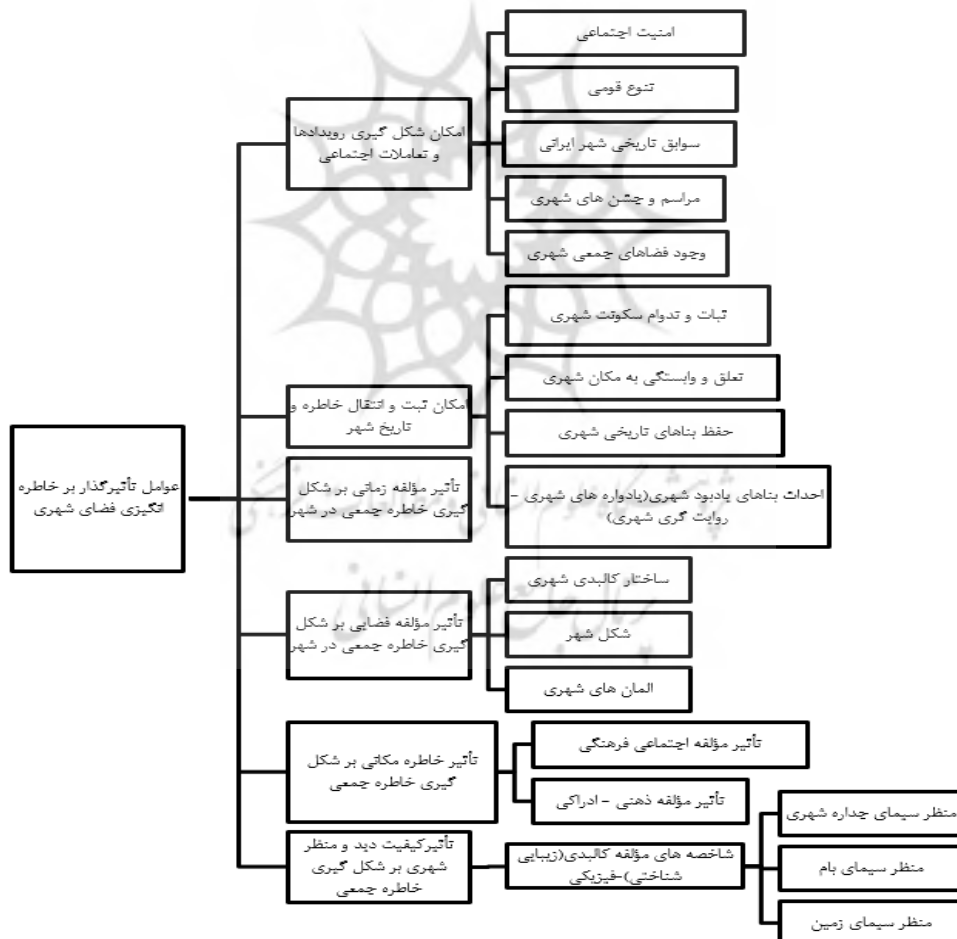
عوامل تأثیرگذار بر خاطره انگیزی فضای شهری

امکان شکل گیری رویدادها و تعاملات اجتماعی

امنیت اجتماعی

تنوع قومی

سوابق تاریخی شهر ایرانی

مراسم و جشن های شهری

وجود فضاهای جمعی شهری

امکان ثبت و انتقال خاطره و تاریخ شهر

ثبات و تداوم سکونت شهری

تعلق و وابستگی به مکان شهری

حفظ بناهای تاریخی شهری

احداث بناهای یادبود شهری(یادواره های شهری – روایت گری شهری)

تأثیر مؤلفه زمانی بر شکل گیری خاطره جمعی در شهر

تأثیر مؤلفه فضایی بر شکل گیری خاطره جمعی در شهر

ساختار کالبدی شهری

شکل شهر

المان های شهری

تأثیر خاطره مکانی بر شکل گیری خاطره جمعی

تأثیر مؤلفه اجتماعی فرهنگی

تأثیر مؤلفه ذهنی – ادراکی

تأثیرکیفیت دید و منظر شهری بر شکل گیری خاطره جمعی

شاخصه های مؤلفه کالبدی(زیبایی شناختی)-فیزیکی

منظر سیمای جداره شهری

منظر سیمای بام

منظر سیمای زمین